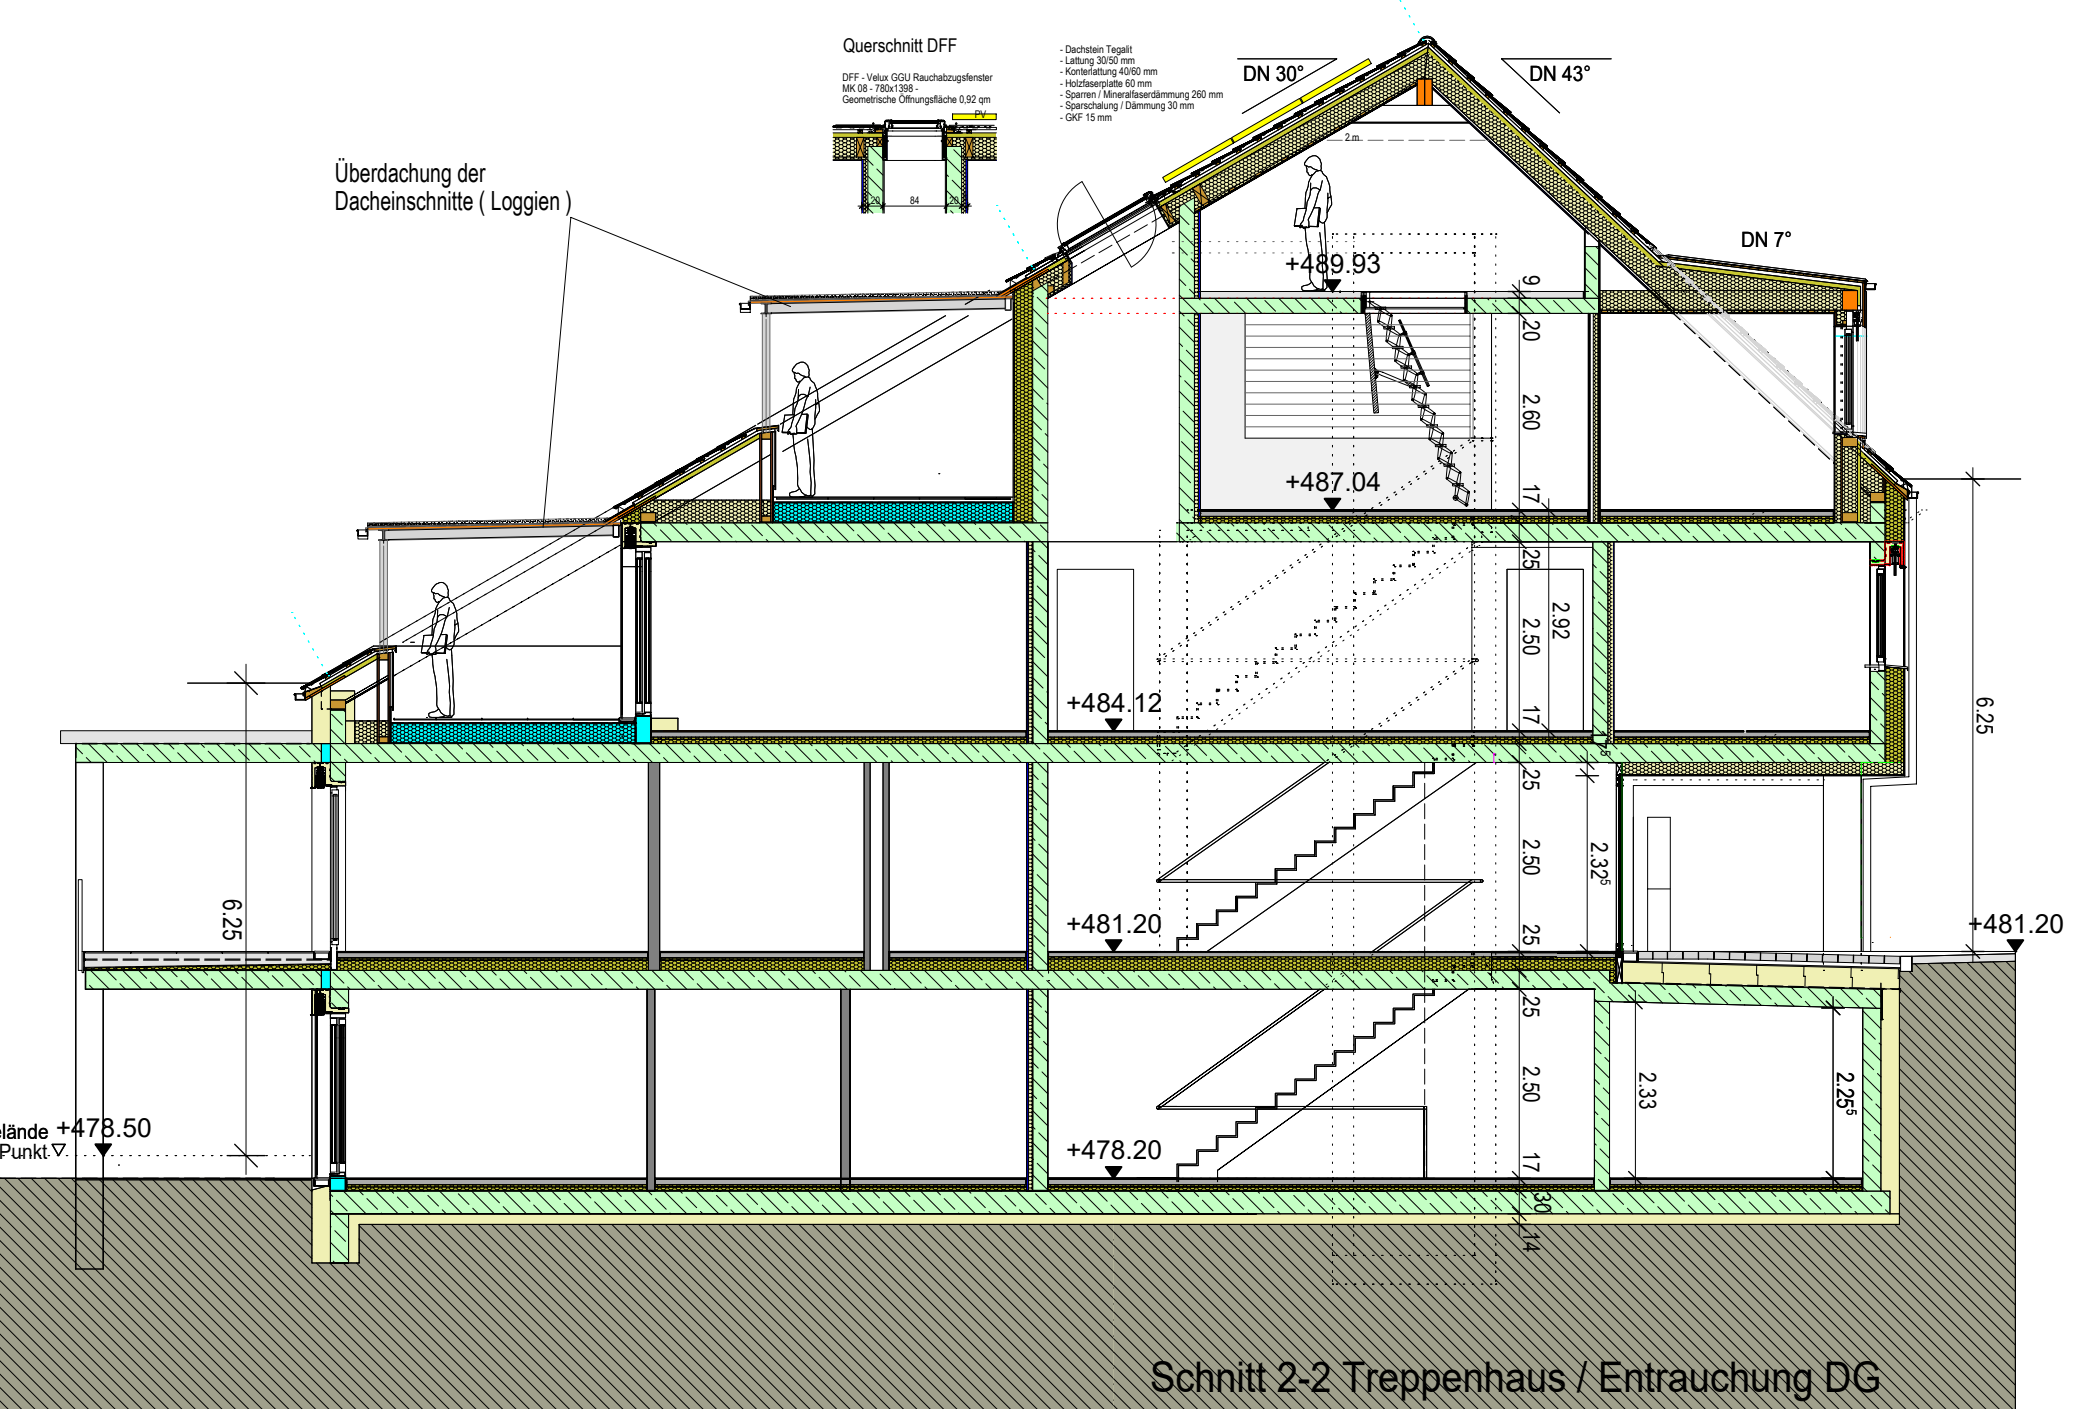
Querschnitt DFF

DFF - Velux GGU Rauchabzugsfenster
MK 08 - 780x1398 -
Geometrische Öffnungsfläche 0,92 qm

PV

20
84
20

- Dachstein Tegalit
- Lattung 30/50 mm
- Konterlattung 40/60 mm
- Holzfaserplatte 60 mm
- Sparren / Mineralfaserdämmung 260 mm
- Sparschalung / Dämmung 30 mm
- GKF 15 mm

DN 30°

DN 43°

DN 7°

2 m

Überdachung der
Dacheinschnitte ( Loggien )

+489.93

9
20
2.60
17

+487.04

25
2.50
2.92
17

+484.12

25
2.50
2.32$^5$
25

+481.20

+481.20

6.25

6.25

25
2.50
17
30
14

2.33

2.25$^5$

+478.20

elände +478.50
Punkt ▽

Schnitt 2-2 Treppenhaus / Entrauchung DG